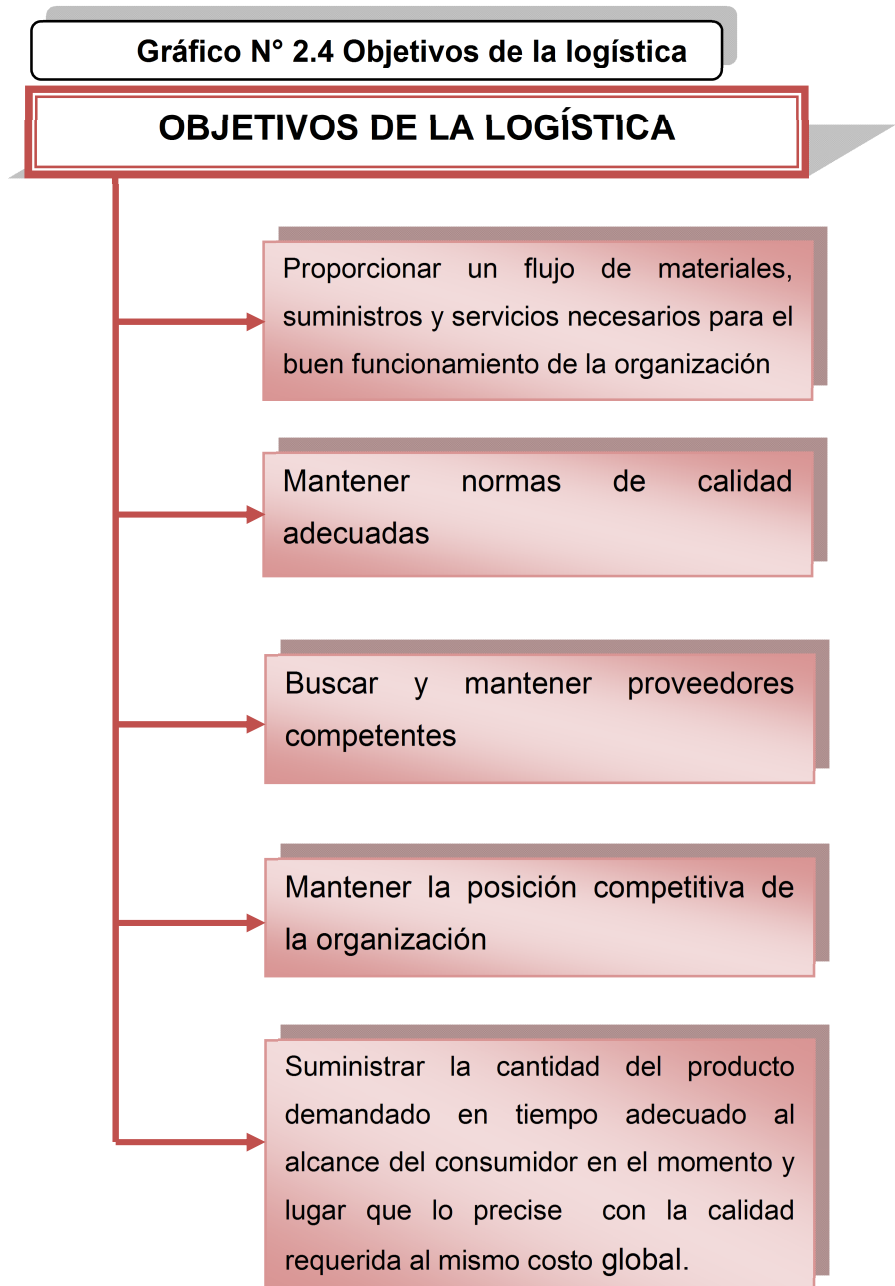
Gráfico N° 2.4 Objetivos de la logística

OBJETIVOS DE LA LOGÍSTICA

Proporcionar un flujo de materiales, suministros y servicios necesarios para el buen funcionamiento de la organización

Mantener normas de calidad adecuadas

Buscar y mantener proveedores competentes

Mantener la posición competitiva de la organización

Suministrar la cantidad del producto demandado en tiempo adecuado al alcance del consumidor en el momento y lugar que lo precise con la calidad requerida al mismo costo global.